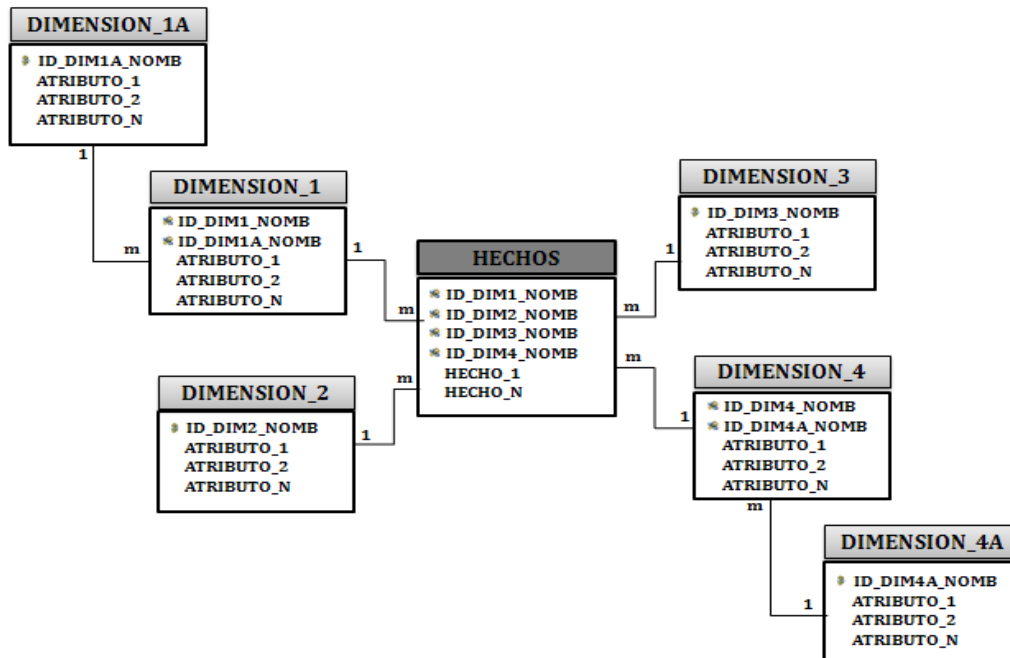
DIMENSION_1A
ID_DIM1A_NOMB
ATRIBUTO_1
ATRIBUTO_2
ATRIBUTO_N

1

m

DIMENSION_1
ID_DIM1_NOMB
ID_DIM1A_NOMB
ATRIBUTO_1
ATRIBUTO_2
ATRIBUTO_N

1

m

HECHOS
ID_DIM1_NOMB
ID_DIM2_NOMB
ID_DIM3_NOMB
ID_DIM4_NOMB
HECHO_1
HECHO_N

m

1

DIMENSION_3
ID_DIM3_NOMB
ATRIBUTO_1
ATRIBUTO_2
ATRIBUTO_N

m

DIMENSION_2
ID_DIM2_NOMB
ATRIBUTO_1
ATRIBUTO_2
ATRIBUTO_N

1

m

1

DIMENSION_4
ID_DIM4_NOMB
ID_DIM4A_NOMB
ATRIBUTO_1
ATRIBUTO_2
ATRIBUTO_N

m

1

DIMENSION_4A
ID_DIM4A_NOMB
ATRIBUTO_1
ATRIBUTO_2
ATRIBUTO_N